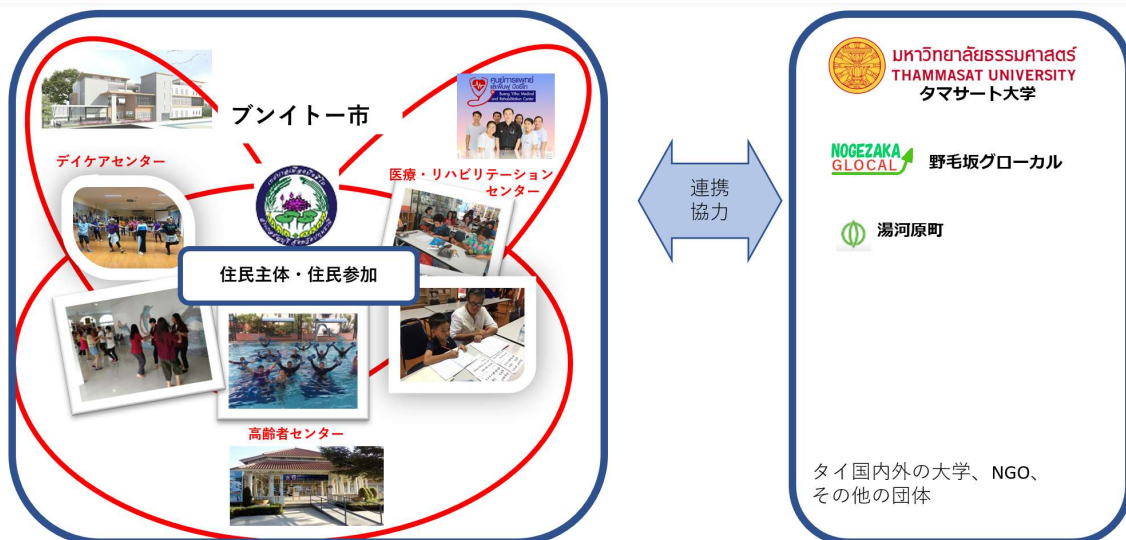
ブンイトー市

デイケアセンター

医療・リハビリテーションセンター

住民主体・住民参加

高齢者センター

連携
協力

มหาวิทยาลัยธรรมศาสตร์
THAMMASAT UNIVERSITY
タマサート大学

NOGEZAKA GLOCAL 野毛坂グローカル

湯河原町

タイ国内外の大学、NGO、
その他の団体